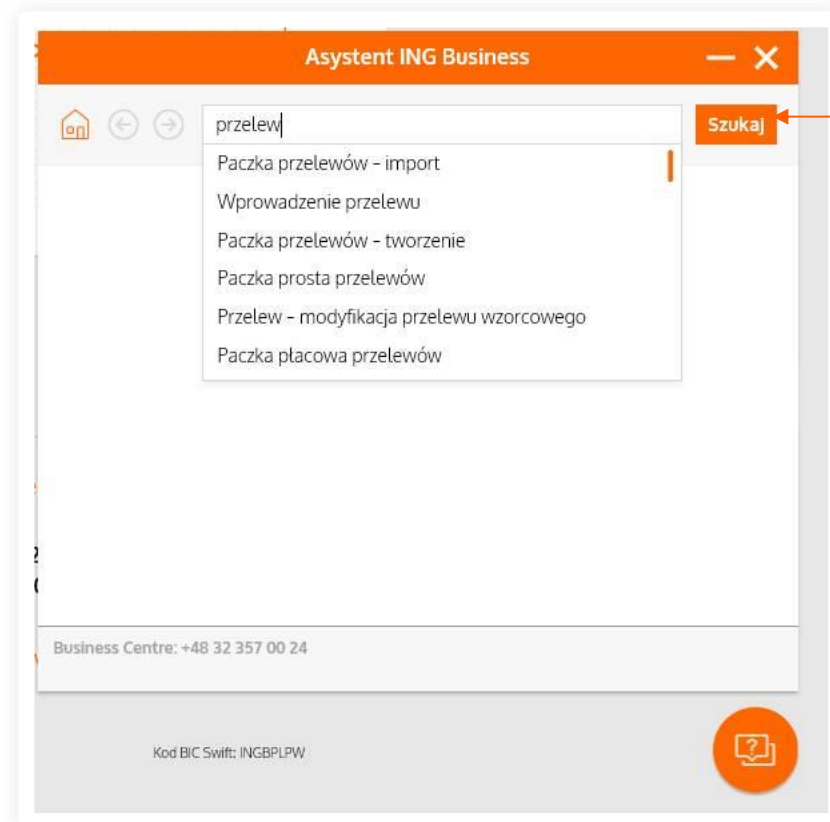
Asystent ING Business

przelew

Szukaj

Paczka przelewów - import
Wprowadzenie przelewu
Paczka przelewów - tworzenie
Paczka prosta przelewów
Przelew - modyfikacja przelewu wzorcowego
Paczka płacowa przelewów

Business Centre: +48 32 357 00 24

Kod BIC Swift: INGBPLPW